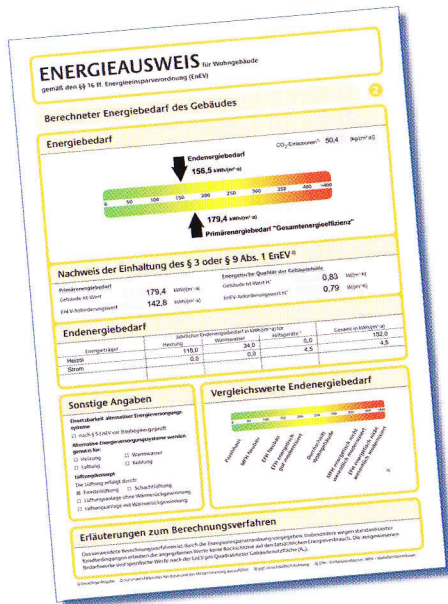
ENERGIEAUSWEIS für Wohngebäude
gemäß den §§ 16 ff. Energieeinsparverordnung (EnEV)

2

Berechneter Energiebedarf des Gebäudes

Energiebedarf

$CO_2$-Emissionen¹⁾ 50,4 [kg/(m²·a)]

Endenergiebedarf
156,5 kWh/(m²·a)

0 50 100 150 200 250 300 350 400 >400

179,4 kWh/(m²·a)
Primärenergiebedarf "Gesamtenergieeffizienz"

Nachweis der Einhaltung des § 3 oder § 9 Abs. 1 EnEV²⁾

Primärenergiebedarf
Gebäude Ist-Wert 179,4 kWh/(m²·a)
EnEV-Anforderungswert 142,8 kWh/(m²·a)

Energetische Qualität der Gebäudehülle
Gebäude Ist-Wert H'T 0,83 W/(m²·K)
EnEV-Anforderungswert H'T 0,79 W/(m²·K)

Endenergiebedarf

| Energieträger | Heizung | Warmwasser | Hilfsgeräte | Gesamt in kWh/(m²·a) |
|---|---|---|---|---|
| Heizöl | 118,0 | 34,0 | | 152,0 |
| Strom | 0,0 | 0,0 | 4,5 | 4,5 |

Sonstige Angaben

Einsetzbarkeit alternativer Energieversorgungssysteme
☐ nach § 5 EnEV vor Baubeginn geprüft
Alternative Energieversorgungssysteme werden genutzt für:
☐ Heizung ☐ Warmwasser
☐ Lüftung ☐ Kühlung
Lüftungskonzept
Die Lüftung erfolgt durch:
☒ Fensterlüftung ☐ Schachtlüftung
☐ Lüftungsanlage ohne Wärmerückgewinnung
☐ Lüftungsanlage mit Wärmerückgewinnung

Vergleichswerte Endenergiebedarf

Passivhaus
MFH Neubau
EFH Neubau
EFH energetisch gut modernisiert
Durchschnitt Wohngebäude
MFH energetisch nicht wesentlich modernisiert
EFH energetisch nicht wesentlich modernisiert

Erläuterungen zum Berechnungsverfahren

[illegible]